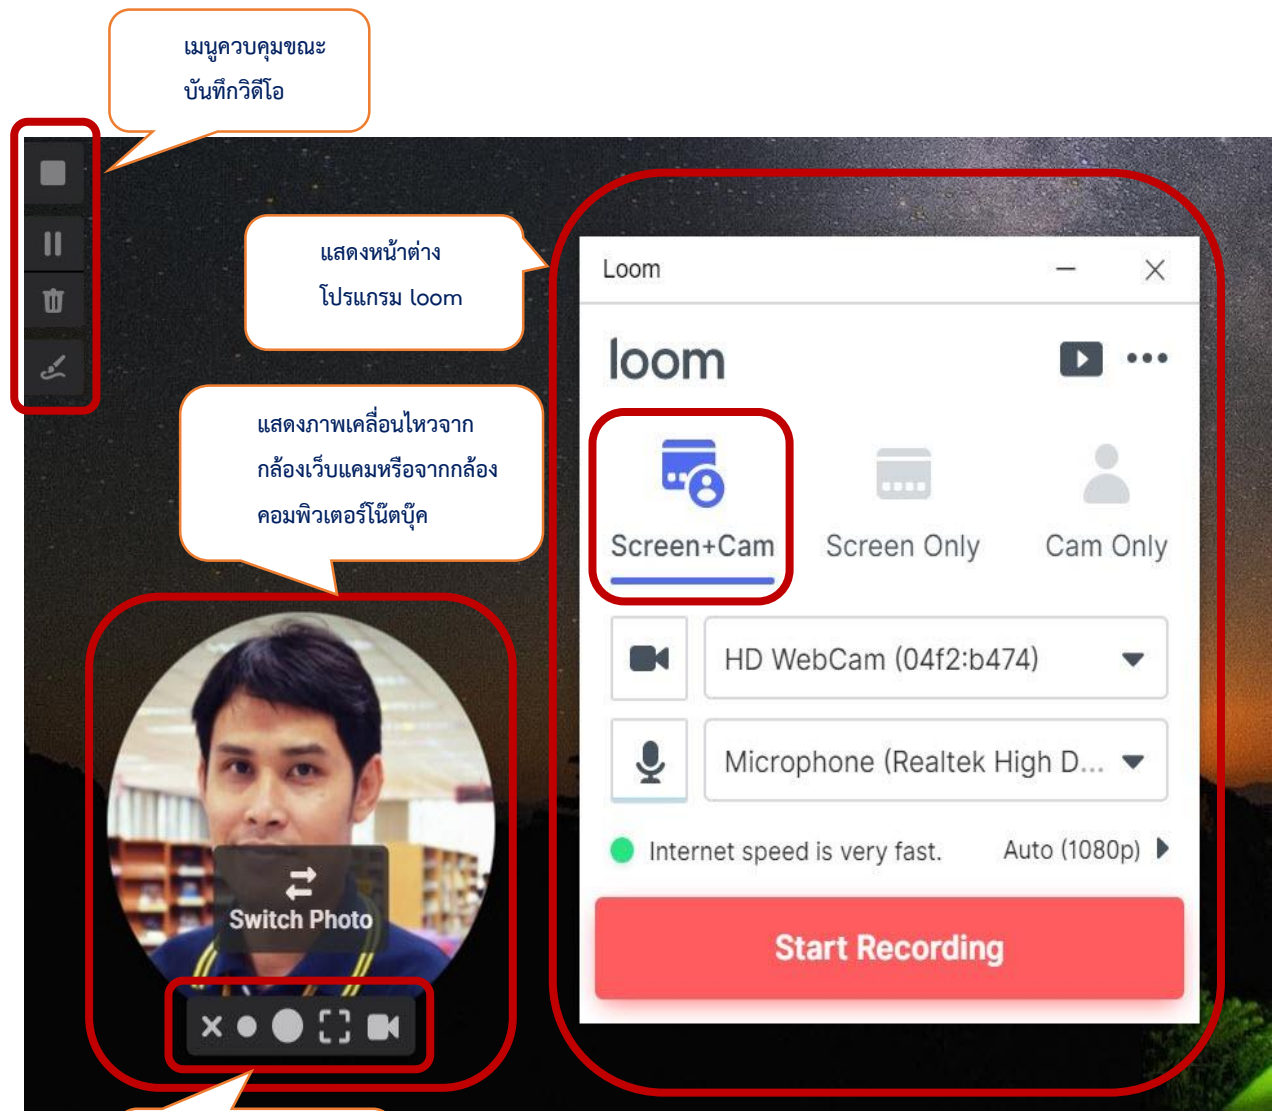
เมนูควบคุมขณะบันทึกวิดีโอ

แสดงหน้าต่างโปรแกรม loom

แสดงภาพเคลื่อนไหวจากกล้องเว็บแคมหรือจากกล้องคอมพิวเตอร์โน๊ตบุ๊ค

Loom

loom

Screen+Cam

Screen Only

Cam Only

HD WebCam (04f2:b474)

Microphone (Realtek High D...

Internet speed is very fast.

Auto (1080p)

Start Recording

Switch Photo